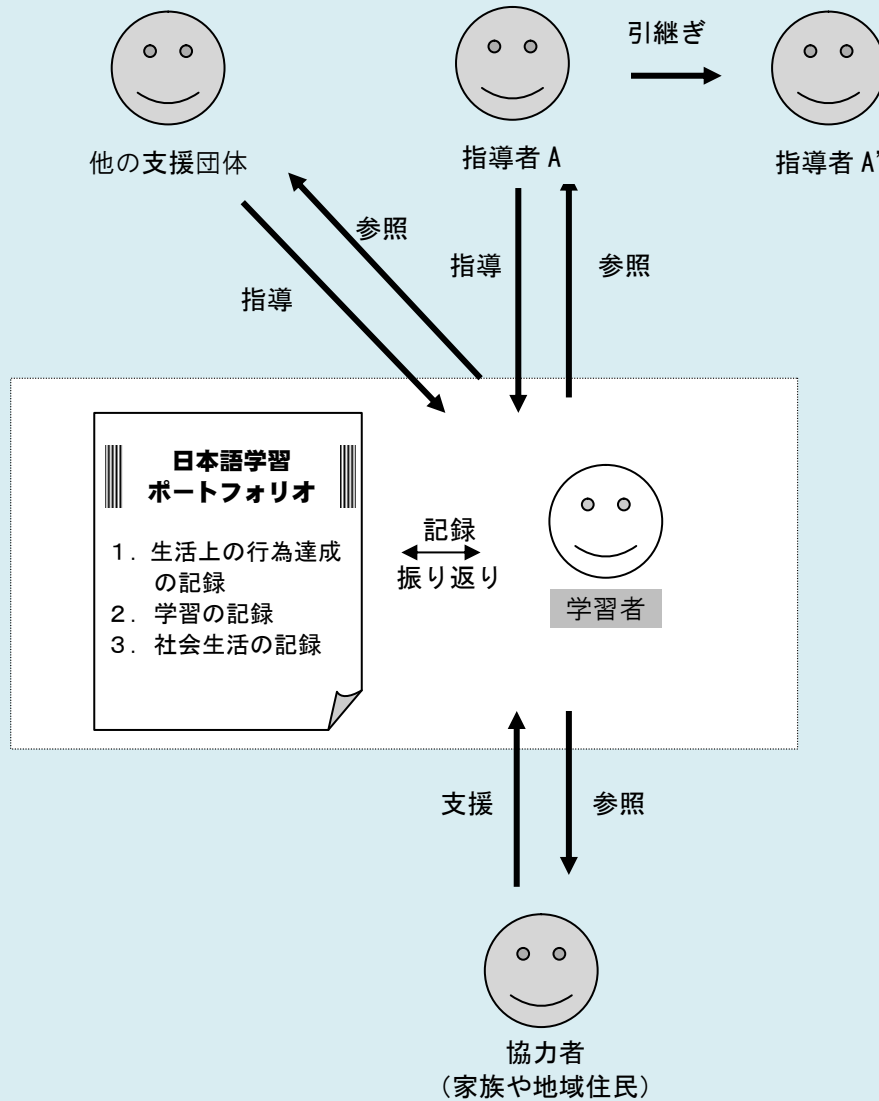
引継ぎ

他の支援団体

指導者 A

指導者 A'

参照

指導

参照

指導

日本語学習 ポートフォリオ

1．生活上の行為達成の記録
2．学習の記録
3．社会生活の記録

記録
振り返り

学習者

支援

参照

協力者
（家族や地域住民）